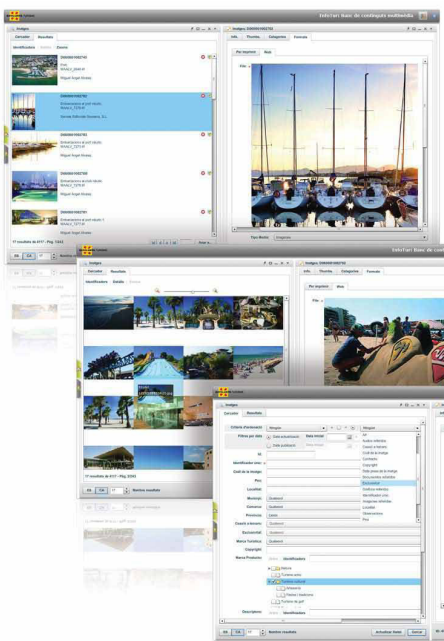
Intefact Banc de continguts multimèdia

Imatges
Cercador Resultats
Identificadors Detall Glossa

0000001002740
Port
IMAG_0046.tif
Miguel Ángel Álvarez

0000001002750
Embarcacions al port nàutic
IMAG_1230.tif
Servei Editorial Gestora, S.L.
Miguel Ángel Álvarez

0000001002751
Embarcacions al port nàutic
IMAG_1231.tif
Miguel Ángel Álvarez

0000001002760
Embarcacions al port nàutic
IMAG_1270.tif
Miguel Ángel Álvarez

0000001002761
Embarcacions al port nàutic 1
IMAG_1271.tif
Miguel Ángel Álvarez

17 resultats de 4111 - Pàg. 1/242

Imatges 0000001002750
Info Thumbs Categories Formats
Per imprimir Web
Fitx

Tipo Media Imágenes

OK Cal Nombre resultats

Intefact Banc de cont

Imatges
Cercador Resultats
Identificadors Detall Glossa

17 resultats de 4111 - Pàg. 1/242
OK Cal Nombre resultats

Imatges 0000001002760
Info Thumbs Categories Formats
Per imprimir Web
Fitx

Imatges
Cercador Resultats
Criteris d'ordenació Imatges
Filtres per data Data actualització Data inicial
Data publicació Data final
Id
Identificador imatge
Codi de la imatge
Peu
Localitat
Municipi Qualsevol
Comarca Qualsevol
Província Qualsevol
Comunitat autònoma Qualsevol
Escenari Qualsevol
Marca Turística Qualsevol
Copyright
Marca Productor Identificadors
Natura
Turisme rural
Turisme cultural
Gastronomia
Platges i localitzacions
Turisme de golf
Descriptors Identificadors

Imatges
Any
Autor referència
Camps a l'atenció
Codi de la imatge
Comarca
Copyright
Data passe de la imatge
Encara no estudiats
Escenaris
Estàtica rellevant
Identificador únic
Imatges rellevants
Localitat
Observacions
Peu

OK Cal Nombre resultats Actualitzar llistat Cercar